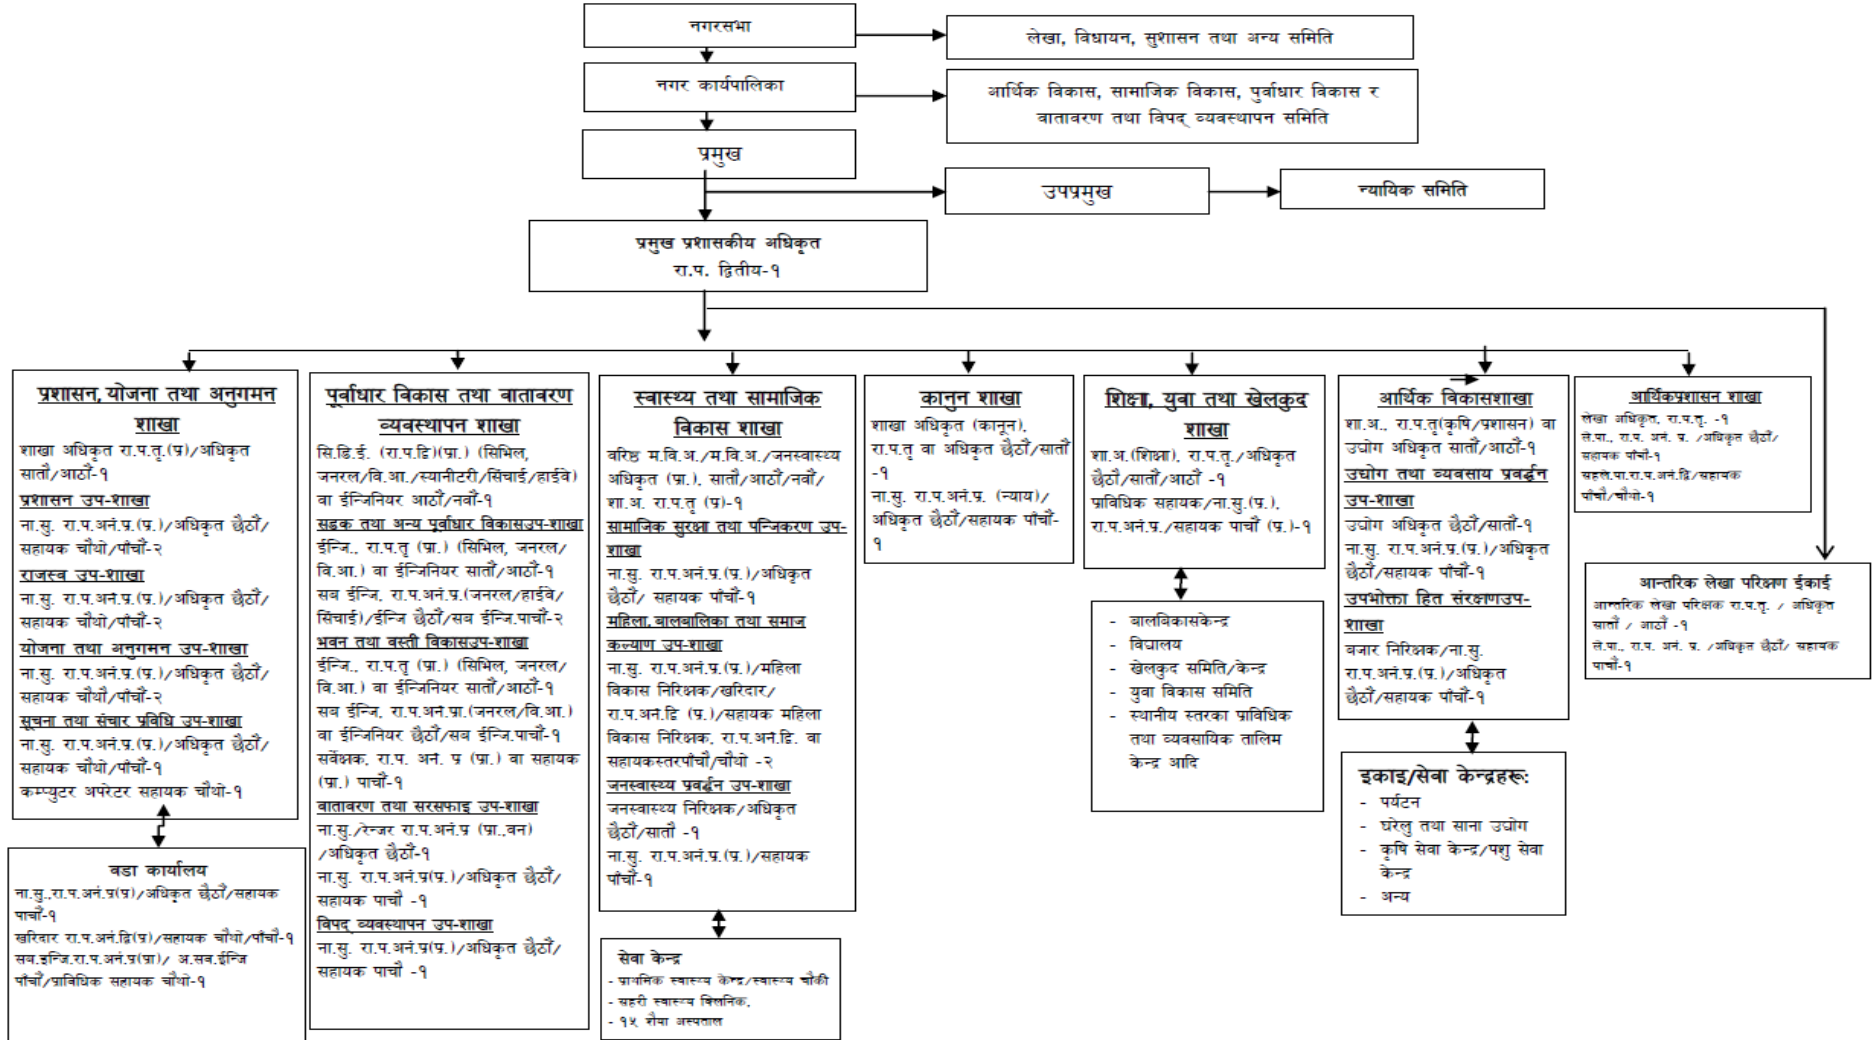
नगरसभा

लेखा, विधायन, सुशासन तथा अन्य समिति

नगर कार्यपालिका

आर्थिक विकास, सामाजिक विकास, पुर्वाधार विकास र वातावरण तथा विपद् व्यवस्थापन समिति

प्रमुख

उपप्रमुख

न्यायिक समिति

प्रमुख प्रशासकीय अधिकृत
रा.प. द्वितीय-१

प्रशासन, योजना तथा अनुगमन शाखा
शाखा अधिकृत रा.प.तृ.(प्र)/अधिकृत सातौं/आठौं-१
प्रशासन उप-शाखा
ना.सु. रा.प.अनं.प्र.(प्र.)/अधिकृत छैठौं/सहायक चौथो/पाँचौं-२
राजस्व उप-शाखा
ना.सु. रा.प.अनं.प्र.(प्र.)/अधिकृत छैठौं/सहायक चौथो/पाँचौं-२
योजना तथा अनुगमन उप-शाखा
ना.सु. रा.प.अनं.प्र.(प्र.)/अधिकृत छैठौं/सहायक चौथो/पाँचौं-२
सूचना तथा संचार प्रविधि उप-शाखा
ना.सु. रा.प.अनं.प्र.(प्र.)/अधिकृत छैठौं/सहायक चौथो/पाँचौं-१
कम्प्युटर अपरेटर सहायक चौथो-१

वडा कार्यालय
ना.सु.,रा.प.अनं.प्र(प्र)/अधिकृत छैठौं/सहायक पाँचौं-१
खरिदार रा.प.अनं.द्वि(प्र)/सहायक चौथो/पाँचौं-१
सब.इन्जि.रा.प.अनं.प्र(प्रा)/ अ.सब.ईन्जि पाँचौं/प्राविधिक सहायक चौथो-१

पुर्वाधार विकास तथा वातावरण व्यवस्थापन शाखा
सि.डि.ई. (रा.प.द्वि)(प्रा.) (सिभिल, जनरल/बि.आ./स्यानीटरी/सिंचाई/हाईवे) वा ईन्जिनियर आठौं/नवौं-१
सडक तथा अन्य पुर्वाधार विकासउप-शाखा
ईन्जि., रा.प.तृ (प्रा.) (सिभिल, जनरल/बि.आ.) वा ईन्जिनियर सातौं/आठौं-१
सब ईन्जि, रा.प.अनं.प्र.(जनरल/हाईवे/सिंचाई)/ईन्जि छैठौं/सब ईन्जि.पाचौं-२
भवन तथा वस्ती विकासउप-शाखा
ईन्जि., रा.प.तृ (प्रा.) (सिभिल, जनरल/बि.आ.) वा ईन्जिनियर सातौं/आठौं-१
सब ईन्जि, रा.प.अन.प्रा.(जनरल/बि.आ.) वा ईन्जिनियर छैठौं/सब ईन्जि.पाचौं-१
सर्वेक्षक, रा.प. अनं. प्र (प्रा.) वा सहायक (प्रा.) पाचौं-१
वातावरण तथा सरसफाइ उप-शाखा
ना.सु./रेन्जर रा.प.अनं.प्र (प्रा.,वन) /अधिकृत छैठौं-१
ना.सु. रा.प.अनं.प्र(प्र.)/अधिकृत छैठौं/सहायक पाचौं -१
विपद् व्यवस्थापन उप-शाखा
ना.सु. रा.प.अनं.प्र(प्र.)/अधिकृत छैठौं/सहायक पाचौं -१

स्वास्थ्य तथा सामाजिक विकास शाखा
वरिष्ठ म.वि.अ./म.वि.अ./जनस्वास्थ्य अधिकृत (प्रा.), सातौं/आठौं/नवौं/शा.अ. रा.प.तृ (प्र)-१
सामाजिक सुरक्षा तथा पन्जिकरण उप-शाखा
ना.सु. रा.प.अनं.प्र.(प्र.)/अधिकृत छैठौं/ सहायक पाँचौं-१
महिला,बालबालिका तथा समाज कल्याण उप-शाखा
ना.सु. रा.प.अनं.प्र.(प्र.)/महिला विकास निरिक्षक/खरिदार/ रा.प.अनं.द्वि (प्र.)/सहायक महिला विकास निरिक्षक, रा.प.अनं.द्वि. वा सहायकस्तरपाँचौं/चौथो -२
जनस्वास्थ्य प्रवर्द्धन उप-शाखा
जनस्वास्थ्य निरिक्षक/अधिकृत छैठौं/सातौं -१
ना.सु. रा.प.अनं.प्र.(प्र.)/सहायक पाँचौं-१

सेवा केन्द्र
- प्राथमिक स्वास्थ्य केन्द्र/स्वास्थ्य चौकी
- शहरी स्वास्थ्य क्लिनिक,
- १५ शैया अस्पताल

कानुन शाखा
शाखा अधिकृत (कानून), रा.प.तृ वा अधिकृत छैठौं/सातौं -१
ना.सु. रा.प.अनं.प्र. (न्याय)/अधिकृत छैठौं/सहायक पाँचौं-१

शिक्षा, युवा तथा खेलकुद शाखा
शा.अ.(शिक्षा), रा.प.तृ./अधिकृत छैठौं/सातौं/आठौं -१
प्राविधिक सहायक/ना.सु.(प्र.), रा.प.अनं.प्र./सहायक पाचौं (प्र.)-१

- बालविकासकेन्द्र
- विद्यालय
- खेलकुद समिति/केन्द्र
- युवा विकास समिति
- स्थानीय स्तरका प्राविधिक तथा व्यवसायिक तालिम केन्द्र आदि

आर्थिक विकासशाखा
शा.अ., रा.प.तृ(कृषि/प्रशासन) वा उद्योग अधिकृत सातौं/आठौं-१
उद्योग तथा व्यवसाय प्रवर्द्धन उप-शाखा
उद्योग अधिकृत छैठौं/सातौं-१
ना.सु. रा.प.अनं.प्र.(प्र.)/अधिकृत छैठौं/सहायक पाँचौं-१
उपभोक्ता हित संरक्षणउप-शाखा
बजार निरिक्षक/ना.सु. रा.प.अनं.प्र.(प्र.)/अधिकृत छैठौं/सहायक पाँचौं-१

इकाइ/सेवा केन्द्रहरू:
- पर्यटन
- घरेलु तथा साना उद्योग
- कृषि सेवा केन्द्र/पशु सेवा केन्द्र
- अन्य

आर्थिकप्रशासन शाखा
लेखा अधिकृत, रा.प.तृ. -१
ले.पा., रा.प. अनं. प्र. /अधिकृत छैठौं/सहायक पाँचौं-१
सहले.पा.रा.प.अनं.द्वि/सहायक पाँचौं/चौथो-१

आन्तरिक लेखा परिक्षण ईकाई
आन्तरिक लेखा परिक्षक रा.प.तृ. / अधिकृत सातौं / आठौं -१
ले.पा., रा.प. अनं. प्र. /अधिकृत छैठौं/ सहायक पाँचौं-१